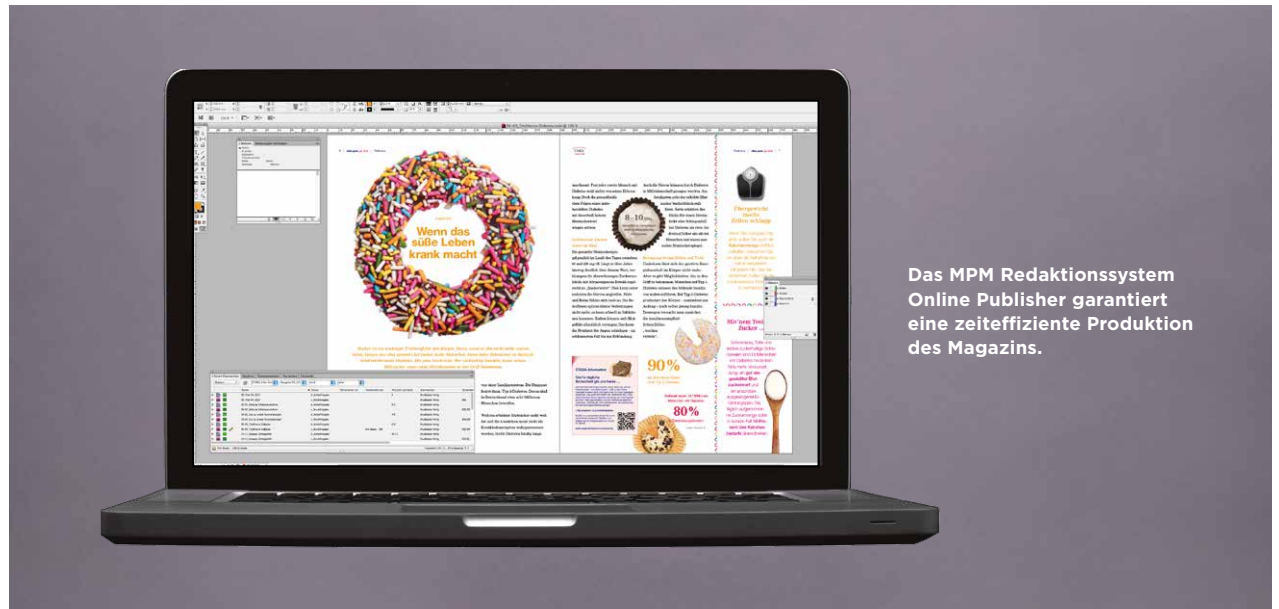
Wenn das süße Leben krank macht

90%

80%

Übergewicht macht Zellen schlapp

Mit'nem Teelöffel Zucker

Das MPM Redaktionssystem Online Publisher garantiert eine zeiteffiziente Produktion des Magazins.